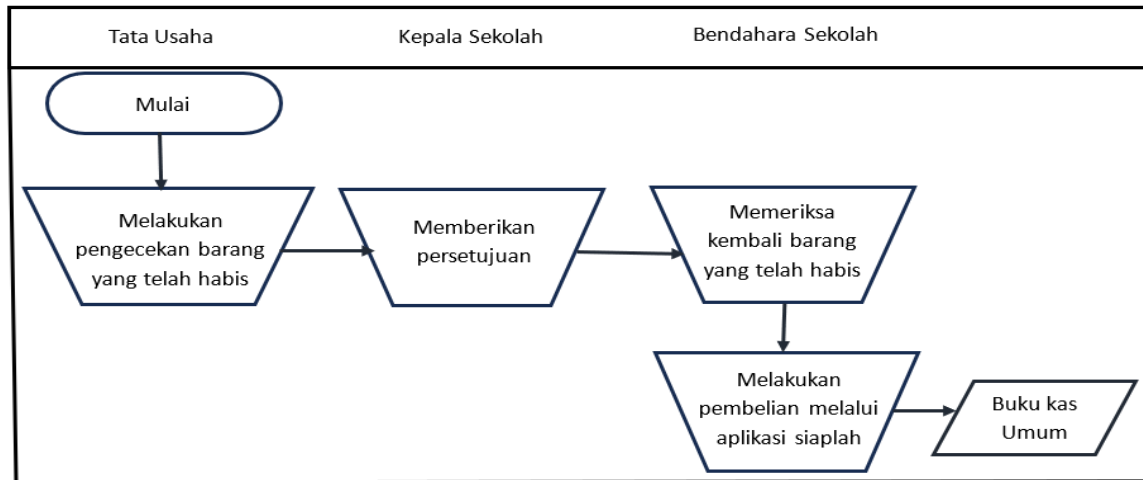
Tata Usaha

Kepala Sekolah

Bendahara Sekolah

Mulai

Melakukan pengecekan barang yang telah habis

Memberikan persetujuan

Memeriksa kembali barang yang telah habis

Melakukan pembelian melalui aplikasi siaplah

Buku kas Umum